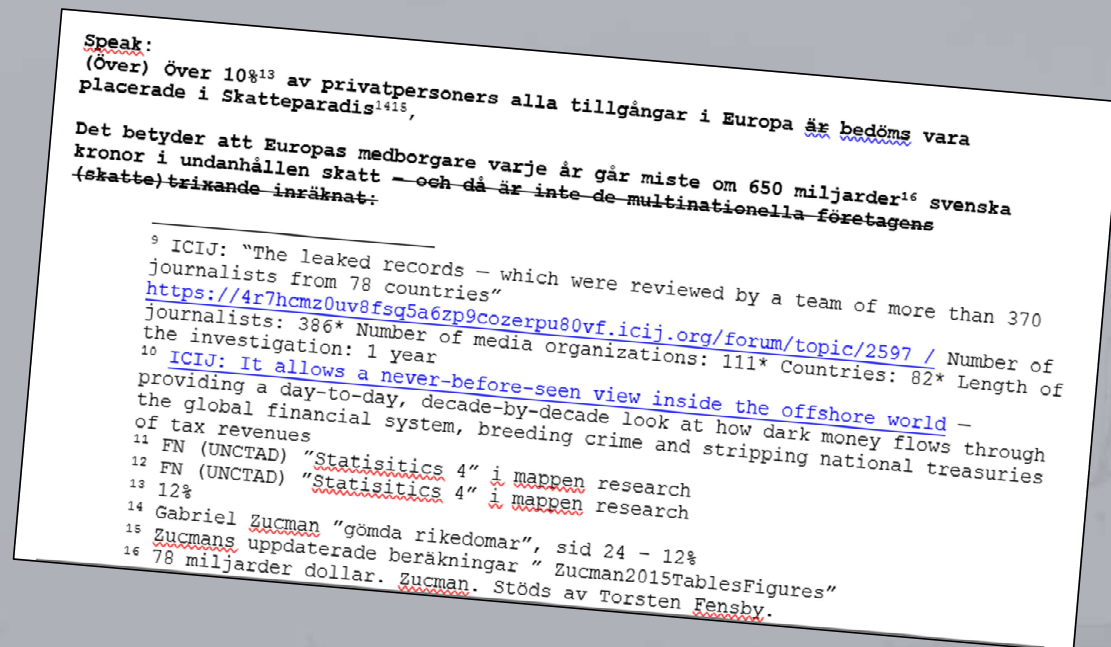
Speak:
(Över) Över 10%$^{13}$ av privatpersoners alla tillgångar i Europa är bedöms vara placerade i Skatteparadis$^{14 15}$,

Det betyder att Europas medborgare varje år går miste om 650 miljarder$^{16}$ svenska kronor i undanhållen skatt – och då är inte de multinationella företagens (skatte)trixande inräknat:

$^{9}$ ICIJ: "The leaked records — which were reviewed by a team of more than 370 journalists from 78 countries" https://4r7hcmz0uv8fsq5a6zp9cozerpu80vf.icij.org/forum/topic/2597 / Number of journalists: 386* Number of media organizations: 111* Countries: 82* Length of the investigation: 1 year
$^{10}$ ICIJ: It allows a never-before-seen view inside the offshore world — providing a day-to-day, decade-by-decade look at how dark money flows through the global financial system, breeding crime and stripping national treasuries of tax revenues
$^{11}$ FN (UNCTAD) "Statisitics 4" i mappen research
$^{12}$ FN (UNCTAD) "Statisitics 4" i mappen research
$^{13}$ 12%
$^{14}$ Gabriel Zucman "gömda rikedomar", sid 24 - 12%
$^{15}$ Zucmans uppdaterade beräkningar " Zucman2015TablesFigures"
$^{16}$ 78 miljarder dollar. Zucman. Stöds av Torsten Fensby.